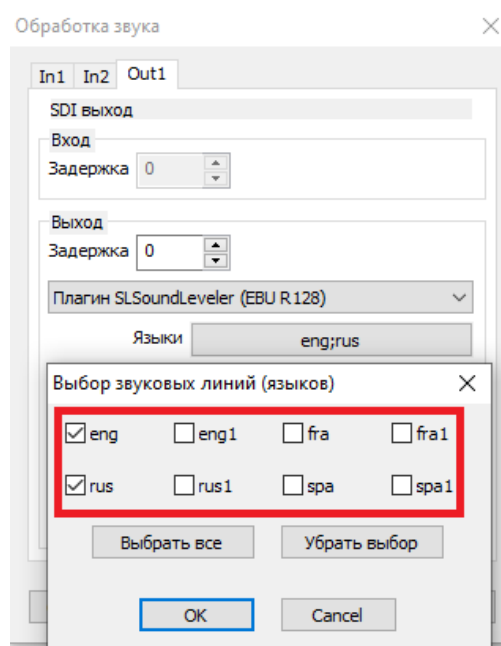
Обработка звука

In1 In2 Out1

SDI выход

Вход

Задержка 0

Выход

Задержка 0

Плагин SLSoundLeveler (EBU R128)

Языки eng;rus

Выбор звуковых линий (языков)

eng eng1 fra fra1

rus rus1 spa spa1

Выбрать все Убрать выбор

OK Cancel